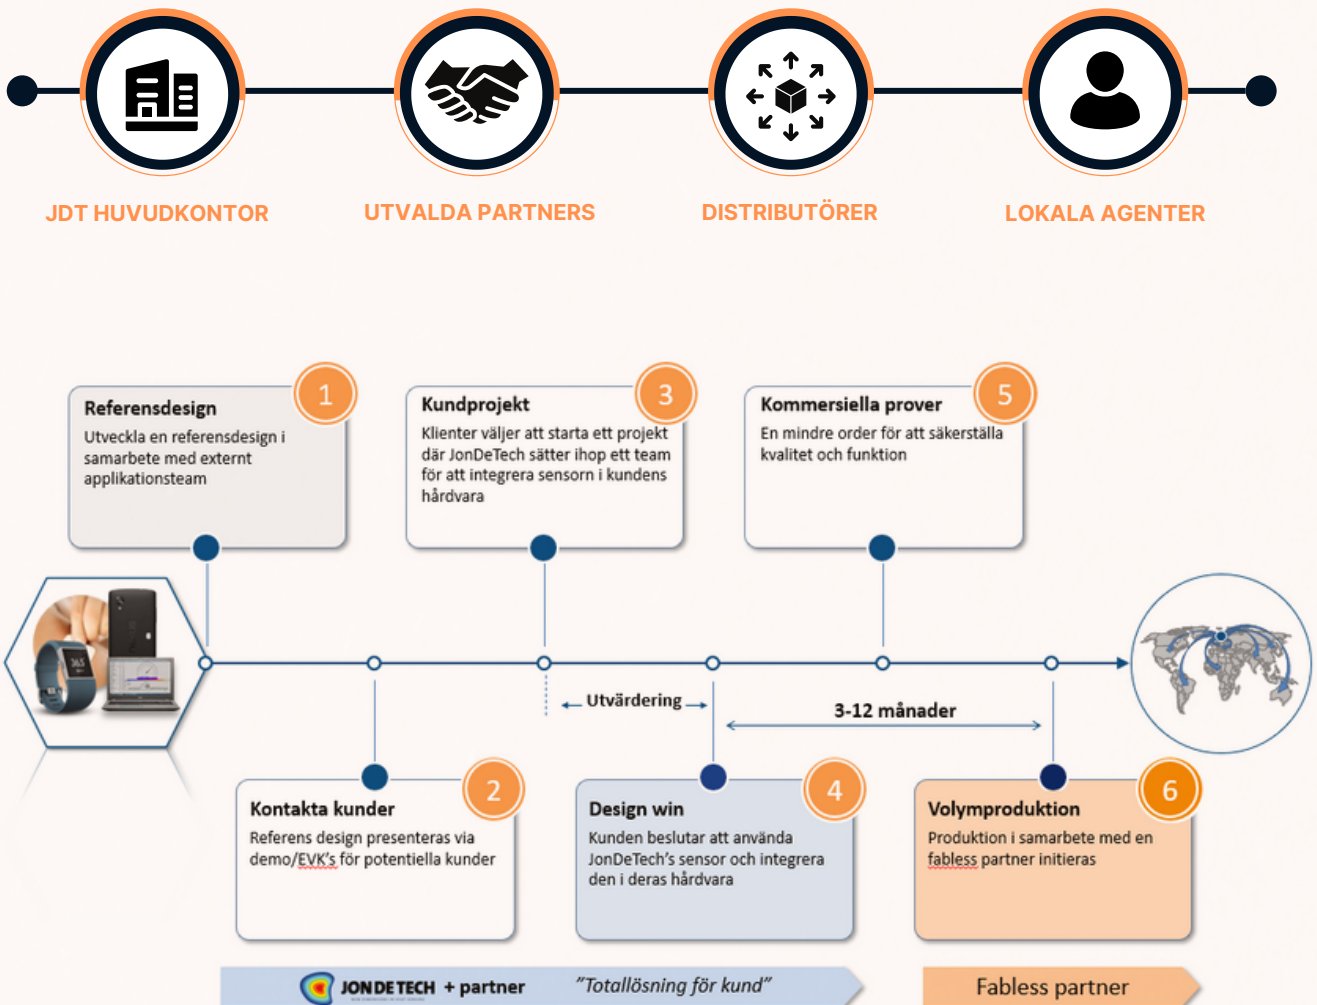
JDT HUVUDKONTOR

UTVALDA PARTNERS

DISTRIBUTÖRER

LOKALA AGENTER

1
Referensdesign
Utveckla en referensdesign i samarbete med externt applikationsteam

3
Kundprojekt
Klienter väljer att starta ett projekt där JonDeTech sätter ihop ett team för att integrera sensorn i kundens hårdvara

5
Kommersiella prover
En mindre order för att säkerställa kvalitet och funktion

Utvärdering

3-12 månader

2
Kontakta kunder
Referens design presenteras via demo/EVK's för potentiella kunder

4
Design win
Kunden beslutar att använda JonDeTech's sensor och integrera den i deras hårdvara

6
Volymproduktion
Produktion i samarbete med en fabless partner initieras

JONDETECH + partner "Totallösning för kund"

Fabless partner